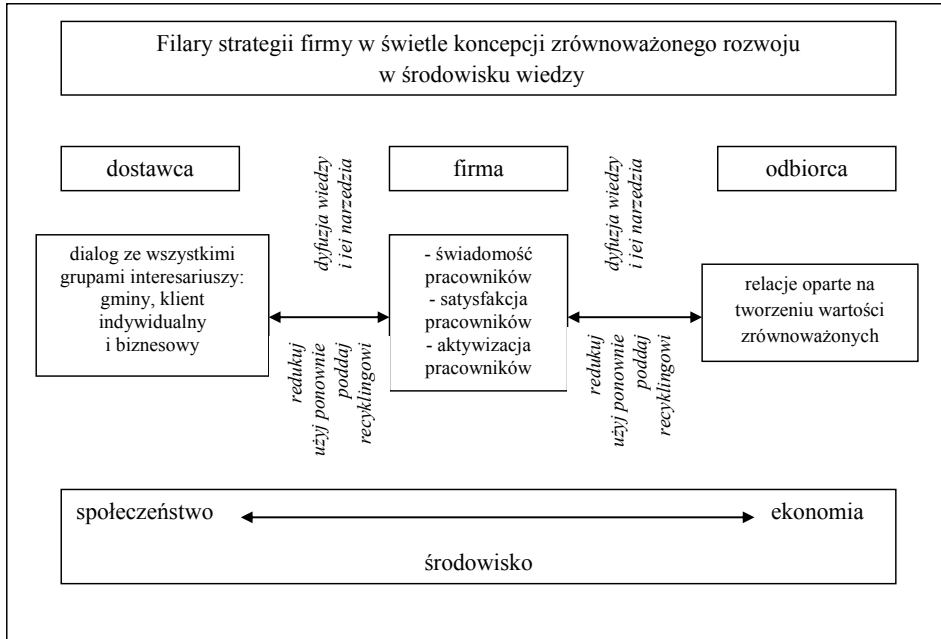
Filary strategii firmy w świetle koncepcji zrównoważonego rozwoju w środowisku wiedzy

dostawca

dyfuzja wiedzy i jej narzędzia

firma

dyfuzja wiedzy i jej narzędzia

odbiorca

dialog ze wszystkimi grupami interesariuszy: gminy, klient indywidualny i biznesowy

- świadomość pracowników
- satysfakcja pracowników
- aktywizacja pracowników

relacje oparte na tworzeniu wartości zrównoważonych

redukuj użyj ponownie poddaj recyklingowi

redukuj użyj ponownie poddaj recyklingowi

społeczeństwo

ekonomia

środowisko